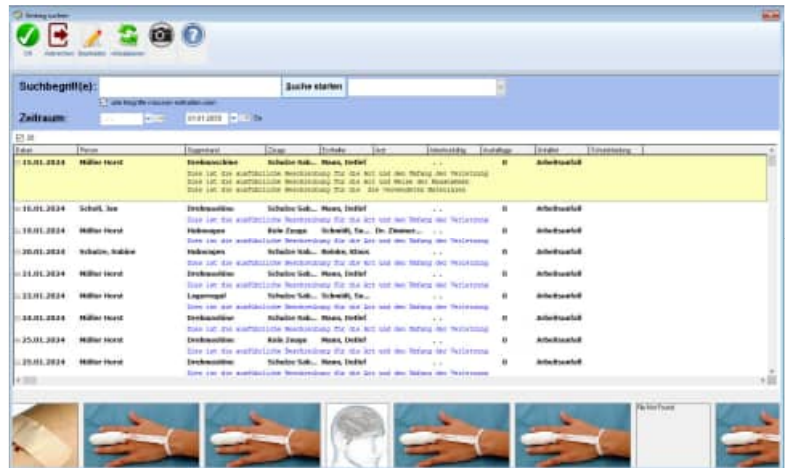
Eintrag suchen

OK Abbrechen Bearbeiten Aktualisieren

Suchbegriff(e): Suche starten

Zeitraum: 01.01.2019 Bis

| Datum | Person | Gegenstand | Zeuge | Ersthelfer | Arzt | Arbeitsunfähig | Ausfalltage | Unfallart | Schutzkleidung |
|---|---|---|---|---|---|---|---|---|---|
| 15.01.2024 | Müller Horst | Drehmaschine | Schulze Sab... | Maas, Detlef | | . . | 0 | Arbeitsunfall | |
| 16.01.2024 | Scholl, Jan | Drehmaschine | Schulze Sab... | Maas, Detlef | | . . | 0 | Arbeitsunfall | |
| 19.01.2024 | Müller Horst | Hubwagen | Kein Zeuge | Schmidt, Sa... | Dr. Zimmer... | . . | 0 | Arbeitsunfall | |
| 20.01.2024 | Schulze, Sabine | Hubwagen | Schulze Sab... | Bohde, Klaus | | . . | 0 | Arbeitsunfall | |
| 21.01.2024 | Müller Horst | Drehmaschine | Schulze Sab... | Maas, Detlef | | . . | 0 | Arbeitsunfall | |
| 22.01.2024 | Müller Horst | Lagerregal | Schulze Sab... | Schmidt, Sa... | | . . | 0 | Arbeitsunfall | |
| 24.01.2024 | Müller Horst | Drehmaschine | Schulze Sab... | Maas, Detlef | | . . | 0 | Arbeitsunfall | |
| 25.01.2024 | Müller Horst | Drehmaschine | Kein Zeuge | Maas, Detlef | | . . | 0 | Arbeitsunfall | |
| 25.01.2024 | Müller Horst | Drehmaschine | Schulze Sab... | Maas, Detlef | | . . | 0 | Arbeitsunfall | |

Dies ist die ausführliche Beschreibung für die Art und den Hergang der Verletzung
Dies ist die ausführliche Beschreibung für die Art und Weise des Ereignisses
Dies ist die ausführliche Beschreibung für die die verwendeten Materialien

Dies ist die ausführliche Beschreibung für die Art und den Hergang der Verletzung

File Not Found